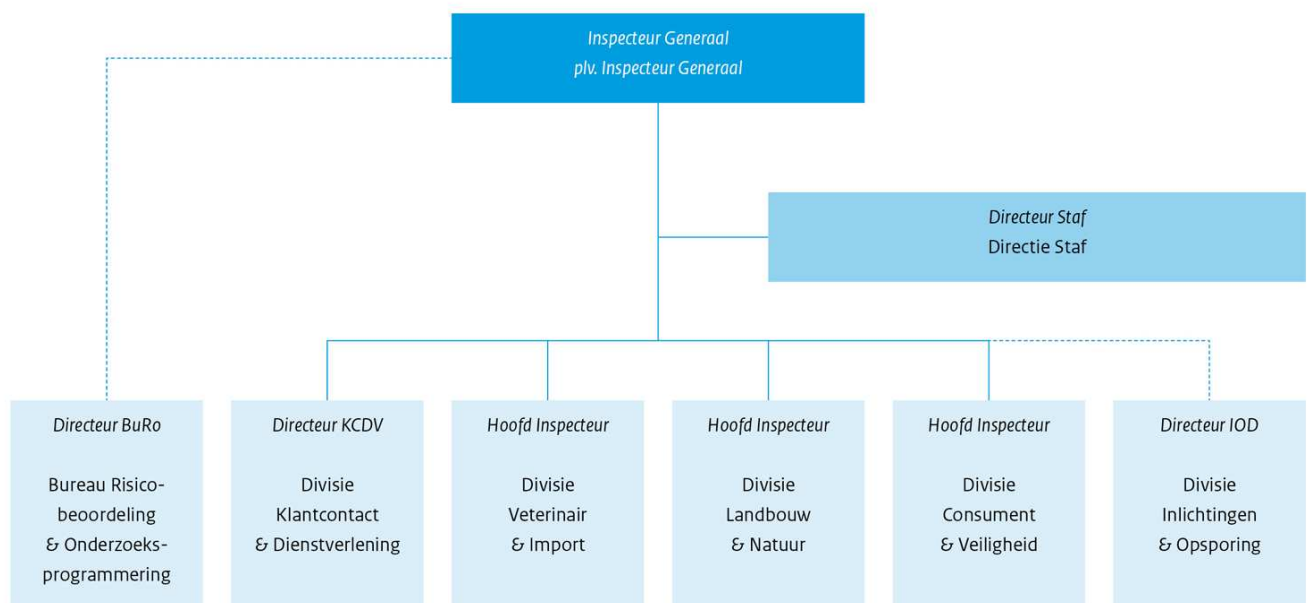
Inspecteur Generaal
plv. Inspecteur Generaal

Directeur Staf
Directie Staf

Directeur BuRo

Bureau Risicobeoordeling & Onderzoeksprogrammering

Directeur KCDV

Divisie Klantcontact & Dienstverlening

Hoofd Inspecteur

Divisie Veterinair & Import

Hoofd Inspecteur

Divisie Landbouw & Natuur

Hoofd Inspecteur

Divisie Consument & Veiligheid

Directeur IOD

Divisie Inlichtingen & Opsporing